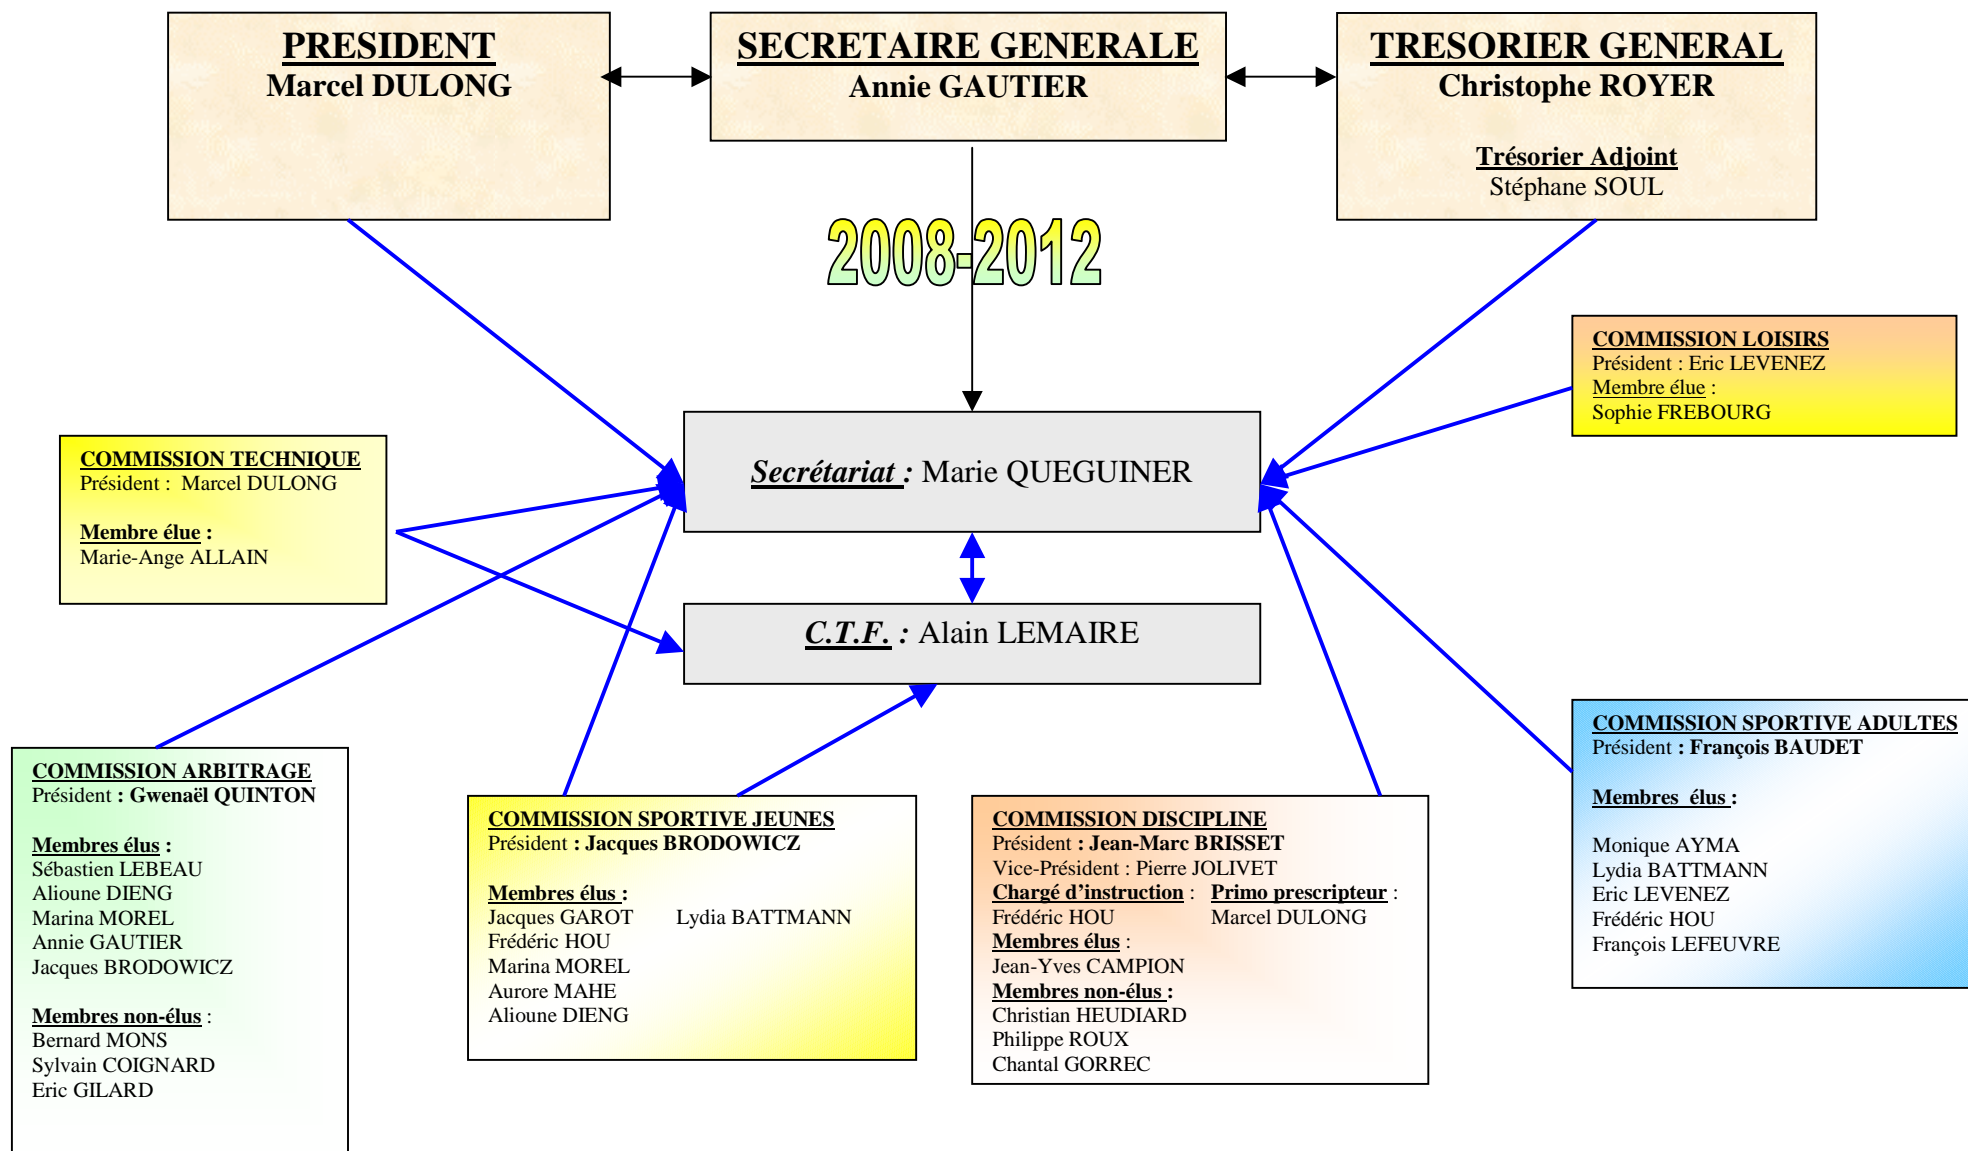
PRESIDENT
Marcel DULONG

SECRETAIRE GENERALE
Annie GAUTIER

TRESORIER GENERAL
Christophe ROYER

Trésorier Adjoint
Stéphane SOUL

2008-2012

COMMISSION LOISIRS
Président : Eric LEVENEZ
Membre élue :
Sophie FREBOURG

COMMISSION TECHNIQUE
Président : Marcel DULONG

Membre élue :
Marie-Ange ALLAIN

Secrétariat : Marie QUEGUINER

C.T.F. : Alain LEMAIRE

COMMISSION SPORTIVE ADULTES
Président : François BAUDET

Membres élus :

Monique AYMA
Lydia BATTMANN
Eric LEVENEZ
Frédéric HOU
François LEFEUVRE

COMMISSION ARBITRAGE
Président : Gwenaël QUINTON

Membres élus :
Sébastien LEBEAU
Alioune DIENG
Marina MOREL
Annie GAUTIER
Jacques BRODOWICZ

Membres non-élus :
Bernard MONS
Sylvain COIGNARD
Eric GILARD

COMMISSION SPORTIVE JEUNES
Président : Jacques BRODOWICZ

Membres élus :
Jacques GAROT
Frédéric HOU
Marina MOREL
Aurore MAHE
Alioune DIENG
Lydia BATTMANN

COMMISSION DISCIPLINE
Président : Jean-Marc BRISSET
Vice-Président : Pierre JOLIVET
Chargé d'instruction : Frédéric HOU
Primo prescripteur : Marcel DULONG
Membres élus :
Jean-Yves CAMPION
Membres non-élus :
Christian HEUDIARD
Philippe ROUX
Chantal GORREC